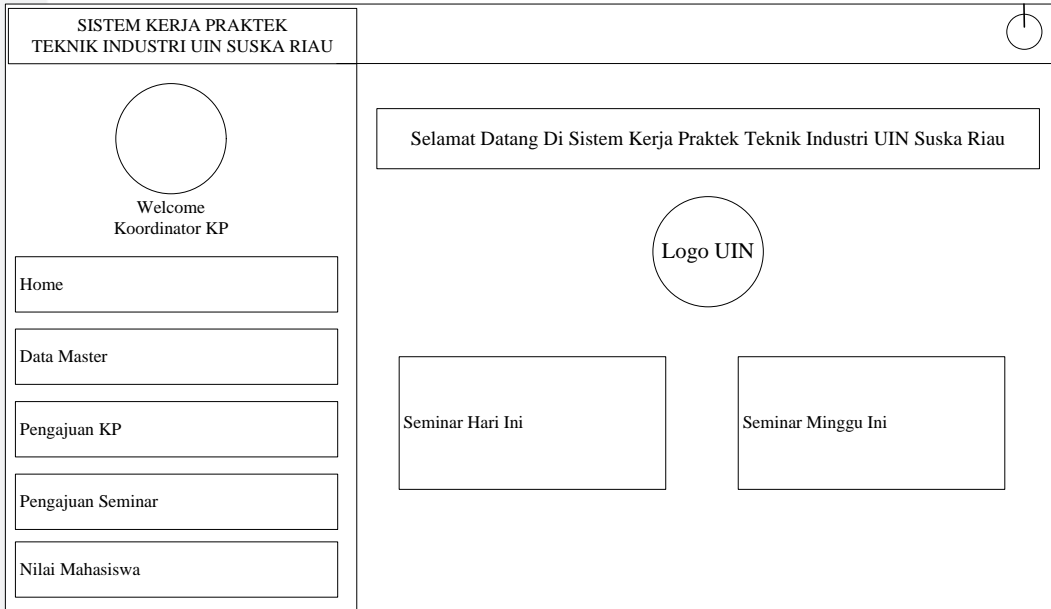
SISTEM KERJA PRAKTEK
TEKNIK INDUSTRI UIN SUSKA RIAU

Welcome
Koordinator KP

Home

Data Master

Pengajuan KP

Pengajuan Seminar

Nilai Mahasiswa

Selamat Datang Di Sistem Kerja Praktek Teknik Industri UIN Suska Riau

Logo UIN

Seminar Hari Ini

Seminar Minggu Ini